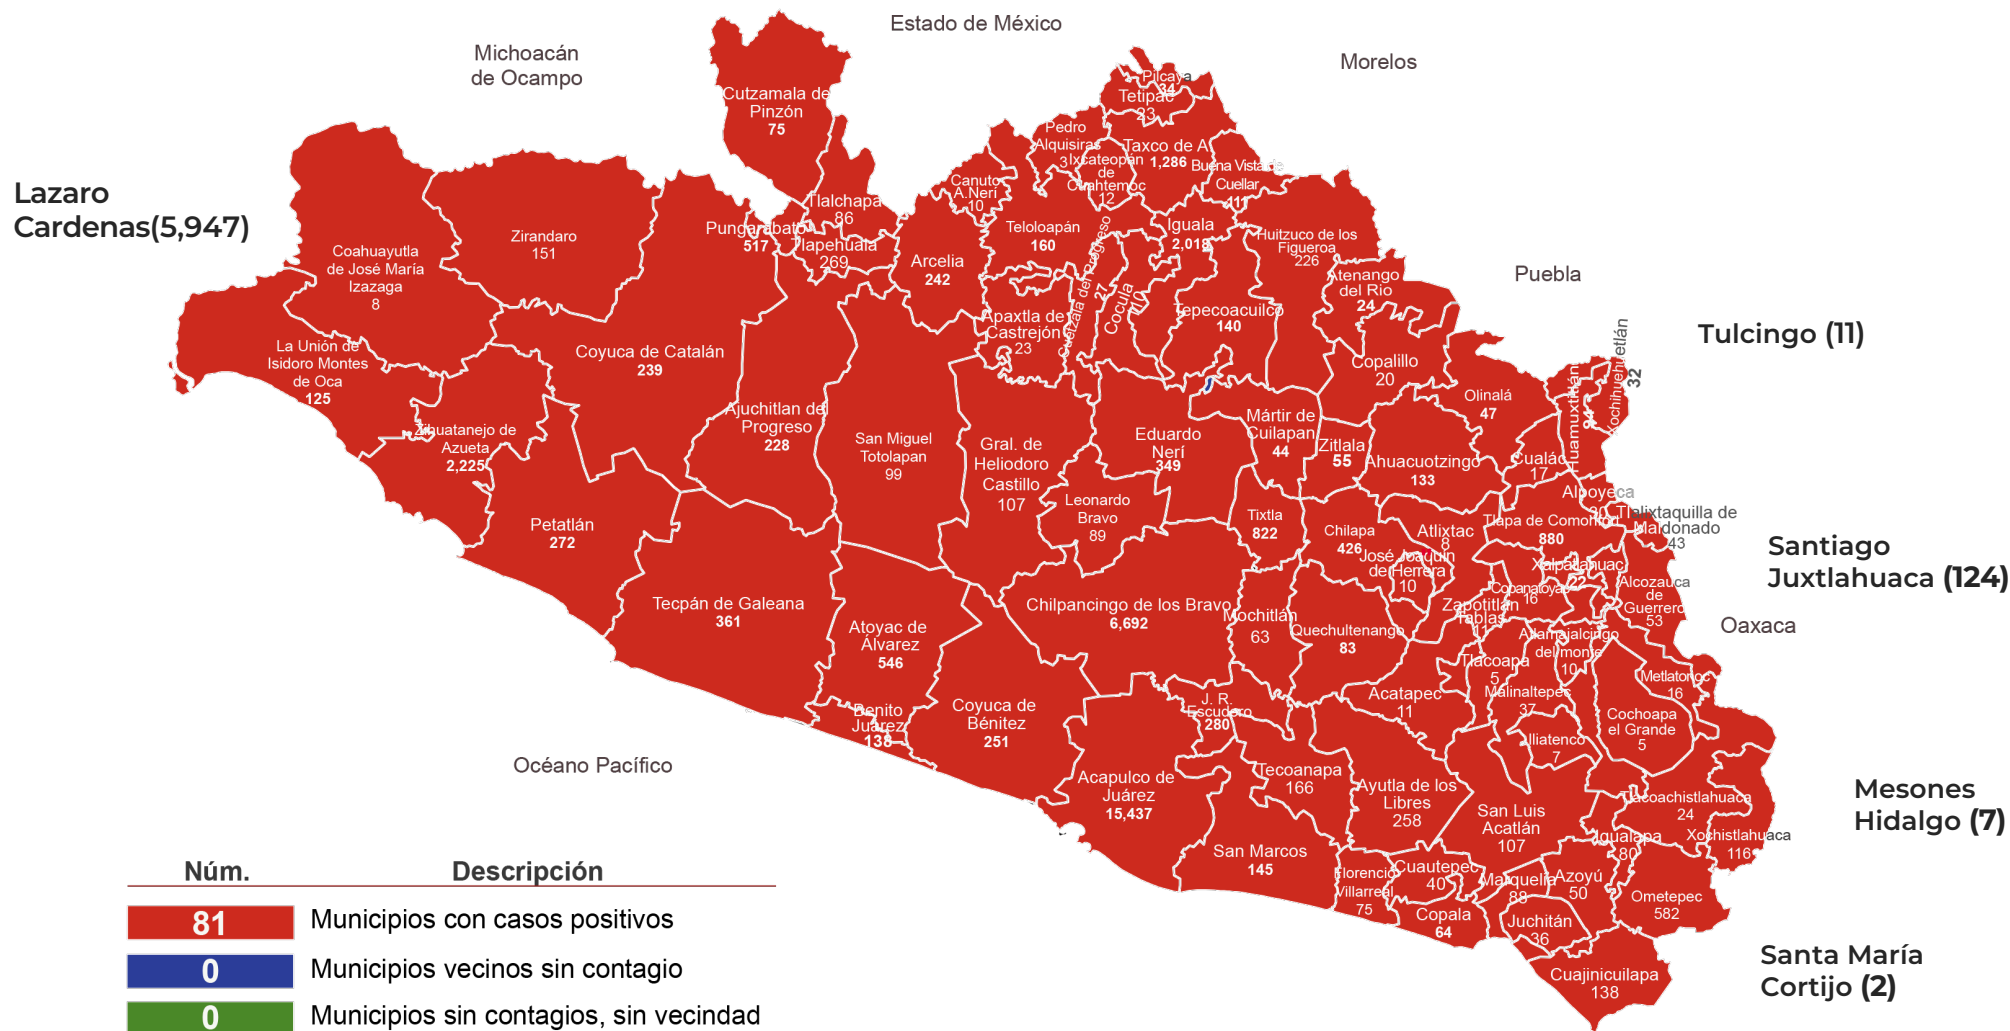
Estado de México

Michoacán de Ocampo

Morelos

Lazaro Cardenas(5,947)

Puebla

Tulcingo (11)

Santiago Juxtlahuaca (124)

Oaxaca

Mesones Hidalgo (7)

Santa María Cortijo (2)

Océano Pacífico

Cutzamala de Pinzón 75

Pilcaya 34

Tetipac 23

Pedro Alquisiras 3

Ixcateopan de Cuahtemoc 12

Taxco de A 1,286

Buena Vista de Cuellar 11

Canuto A.Neri 10

Tlalchapa 86

Pungarabato 517

Tlapehuala 269

Arcelia 242

Teloloapán 160

Iguala 2,018

Huitzuco de los Figueroa 226

Zirandaro 151

Coahuayutla de José María Izazaga 8

La Unión de Isidoro Montes de Oca 125

Zihuatanejo de Azueta 2,225

Coyuca de Catalán 239

Apaxtla de Castrejón 23

Cuetzala del Progreso 27

Cocula

Tepecoacuilco 140

Atenango del Rio 24

Copalillo 20

Olinalá 47

Huamuxtitlán 94

Xochihuehuetlán 32

Ajuchitlan del Progreso 228

San Miguel Totolapan 99

Gral. de Heliodoro Castillo 107

Eduardo Neri 349

Mártir de Cuilapan 44

Zitlala 55

Ahuacuotzingo 133

Cualác 17

Alpoyeca

Tlalixtaquilla de Maldonado 43

Leonardo Bravo 89

Tixtla 822

Chilapa 426

José Joaquín de Herrera 10

Atlixtac 8

Tlapa de Comonfort 880

Xalpatlahuac 22

Copanatoyac 16

Alcozauca de Guerrero 53

Petatlán 272

Tecpán de Galeana 361

Atoyac de Álvarez 546

Chilpancingo de los Bravo 6,692

Mochitlán 63

Quechultenango 83

Zapotitlán Tablas

Atlamajalcingo del monte 10

Tlacoapa 5

Malinaltepec 37

Metlatonoc 16

Cochoapa el Grande 5

Acatepec 11

Iliatenco 7

Benito Juárez 138

Coyuca de Bénitez 251

J. R. Escudero 280

Acapulco de Juárez 15,437

Tecoanapa 166

Ayutla de los Libres 258

San Luis Acatlán 107

Tlacoachistlahuaca 24

Xochistlahuaca 116

Igualapa 80

San Marcos 145

Florencio Villarreal 75

Cuautepec 40

Marquelia 88

Azoyú 50

Ometepec 582

Copala 64

Juchitán 36

Cuajinicuilapa 138

| Núm. | Descripción |
|---|---|
| 81 | Municipios con casos positivos |
| 0 | Municipios vecinos sin contagio |
| 0 | Municipios sin contagios, sin vecindad |